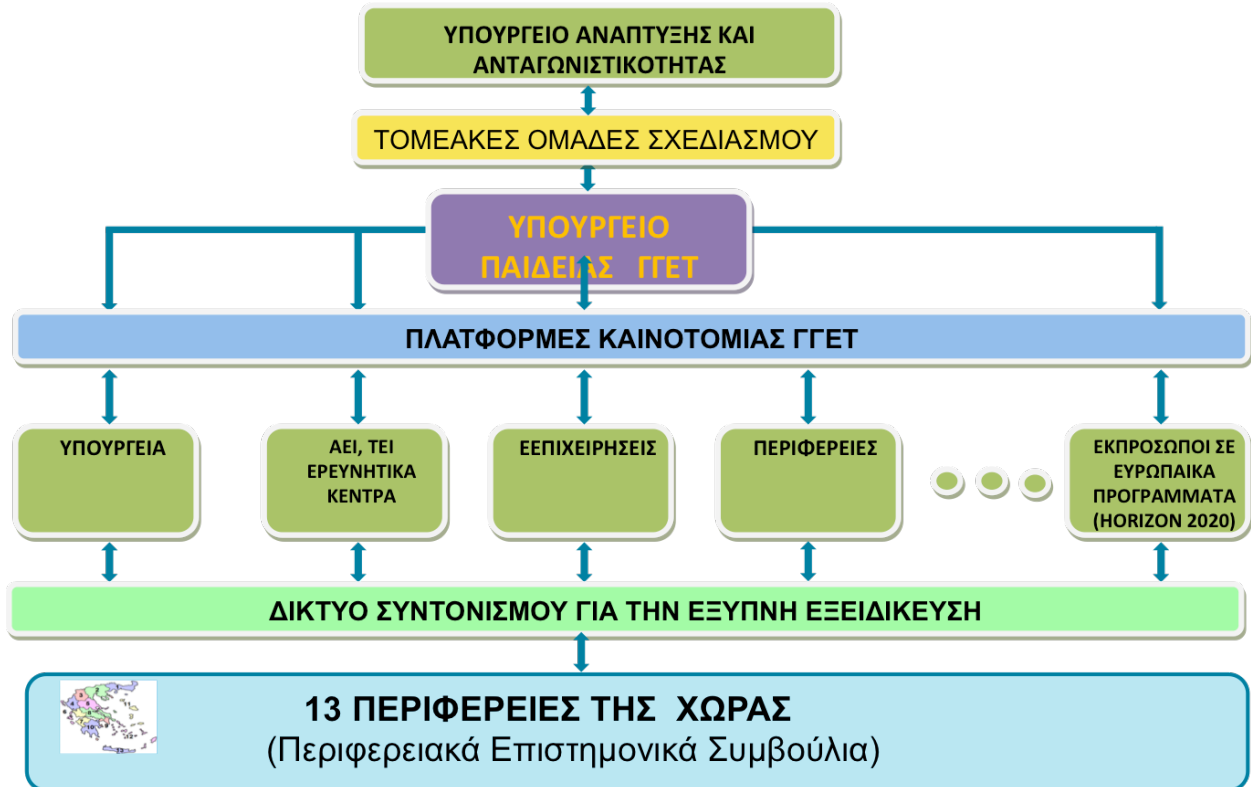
ΥΠΟΥΡΓΕΙΟ ΑΝΑΠΤΥΞΗΣ ΚΑΙ ΑΝΤΑΓΩΝΙΣΤΙΚΟΤΗΤΑΣ

ΤΟΜΕΑΚΕΣ ΟΜΑΔΕΣ ΣΧΕΔΙΑΣΜΟΥ

ΥΠΟΥΡΓΕΙΟ ΠΑΙΔΕΙΑΣ ΓΓΕΤ

ΠΛΑΤΦΟΡΜΕΣ ΚΑΙΝΟΤΟΜΙΑΣ ΓΓΕΤ

ΥΠΟΥΡΓΕΙΑ

ΑΕΙ, ΤΕΙ ΕΡΕΥΝΗΤΙΚΑ ΚΕΝΤΡΑ

ΕΕΠΙΧΕΙΡΗΣΕΙΣ

ΠΕΡΙΦΕΡΕΙΕΣ

ΕΚΠΡΟΣΩΠΟΙ ΣΕ ΕΥΡΩΠΑΙΚΑ ΠΡΟΓΡΑΜΜΑΤΑ (HORIZON 2020)

ΔΙΚΤΥΟ ΣΥΝΤΟΝΙΣΜΟΥ ΓΙΑ ΤΗΝ ΕΞΥΠΝΗ ΕΞΕΙΔΙΚΕΥΣΗ

13 ΠΕΡΙΦΕΡΕΙΕΣ ΤΗΣ ΧΩΡΑΣ
(Περιφερειακά Επιστημονικά Συμβούλια)